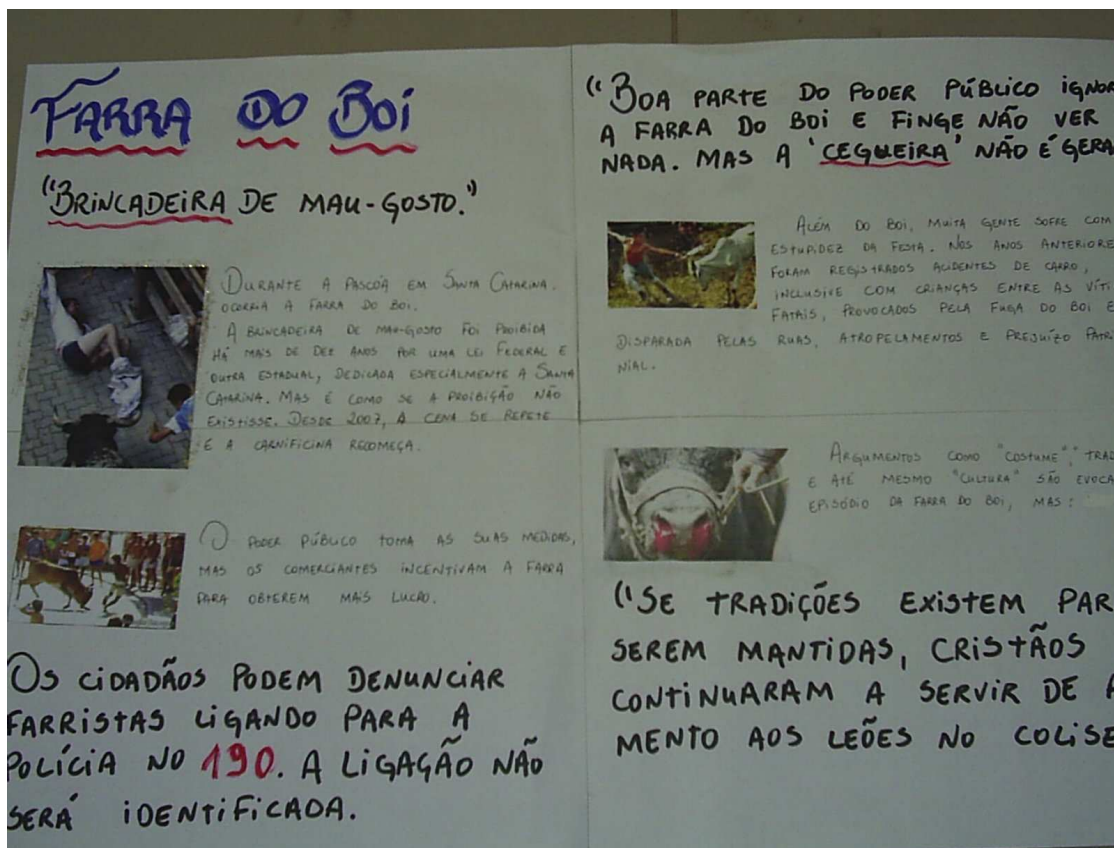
FARRA DO BOI

"BRINCADEIRA DE MAU-GOSTO."

DURANTE A PASCOA EM SANTA CATARINA, OCORRIA A FARRA DO BOI.
A BRINCADEIRA DE MAU-GOSTO FOI PROIBIDA HÁ MAIS DE DEZ ANOS POR UMA LEI FEDERAL E OUTRA ESTADUAL, DEDICADA ESPECIALMENTE A SANTA CATARINA. MAS É COMO SE A PROIBIÇÃO NÃO EXISTISSE. DESDE 2007, A CENA SE REPETE E A CARNIFICINA RECOMEÇA.

O PODER PÚBLICO TOMA AS SUAS MEDIDAS, MAS OS COMERCIANTES INCENTIVAM A FARRA PARA OBTEREM MAIS LUCRO.

OS CIDADÃOS PODEM DENUNCIAR FARRISTAS LIGANDO PARA A POLÍCIA NO 190. A LIGAÇÃO NÃO SERÁ IDENTIFICADA.

"BOA PARTE DO PODER PÚBLICO IGNOR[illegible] A FARRA DO BOI E FINGE NÃO VER NADA. MAS A 'CEGUEIRA' NÃO É GERA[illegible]

ALÉM DO BOI, MUITA GENTE SOFRE COM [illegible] ESTUPIDEZ DA FESTA. NOS ANOS ANTERIORE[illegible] FORAM REGISTRADOS ACIDENTES DE CARRO, INCLUSIVE COM CRIANÇAS ENTRE AS VÍTI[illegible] FATAIS, PROVOCADOS PELA FUGA DO BOI E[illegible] DISPARADA PELAS RUAS, ATROPELAMENTOS E PREJUÍZO PATRI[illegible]NIAL.

ARGUMENTOS COMO "COSTUME", TRA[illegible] E ATÉ MESMO "CULTURA" SÃO EVOCA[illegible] EPISÓDIO DA FARRA DO BOI, MAS: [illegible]

"SE TRADIÇÕES EXISTEM PAR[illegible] SEREM MANTIDAS, CRISTÃOS CONTINUARAM A SERVIR DE A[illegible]MENTO AOS LEÕES NO COLISE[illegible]